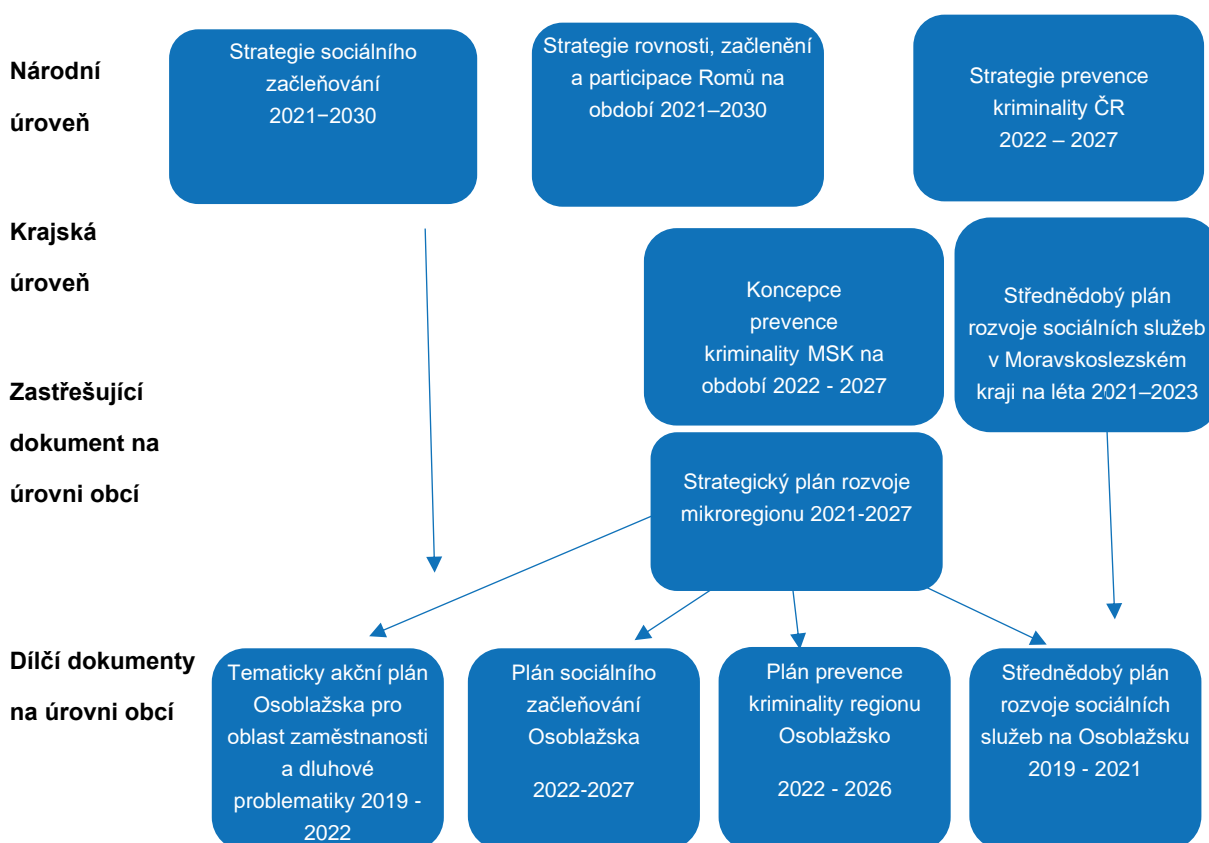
Národní úroveň

Strategie sociálního začleňování 2021−2030

Strategie rovnosti, začlenění a participace Romů na období 2021–2030

Strategie prevence kriminality ČR 2022 – 2027

Krajská úroveň

Koncepce prevence kriminality MSK na období 2022 - 2027

Střednědobý plán rozvoje sociálních služeb v Moravskoslezském kraji na léta 2021–2023

Zastřešující dokument na úrovni obcí

Strategický plán rozvoje mikroregionu 2021-2027

Dílčí dokumenty na úrovni obcí

Tematicky akční plán Osoblažska pro oblast zaměstnanosti a dluhové problematiky 2019 - 2022

Plán sociálního začleňování Osoblažska

2022-2027

Plán prevence kriminality regionu Osoblažsko

2022 - 2026

Střednědobý plán rozvoje sociálních služeb na Osoblažsku 2019 - 2021